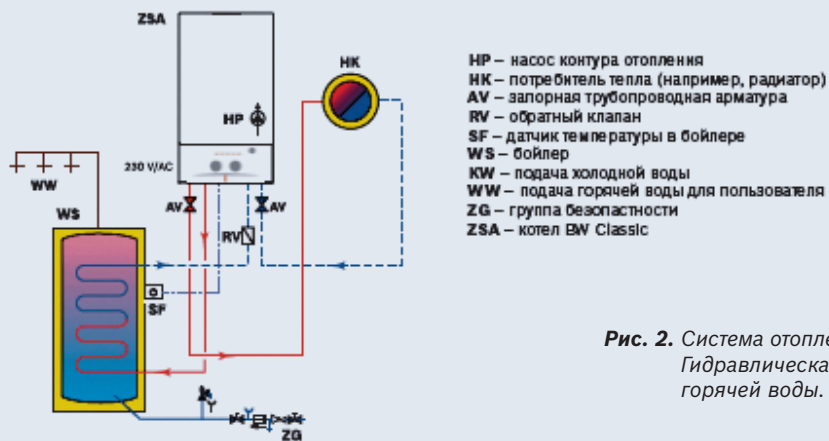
ZSA

HK

HP

230 V/AC

WW

WS

AV

AV

RV

SF

ZG

HP – насос контура отопления
HK – потребитель тепла (например, радиатор)
AV – запорная трубопроводная арматура
RV – обратный клапан
SF – датчик температуры в бойлере
WS – бойлер
KW – подача холодной воды
WW – подача горячей воды для пользователя
ZG – группа безопастности
ZSA – котел BW Classic

Рис. 2. Система отопле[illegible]
Гидравлическа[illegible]
горячей воды.